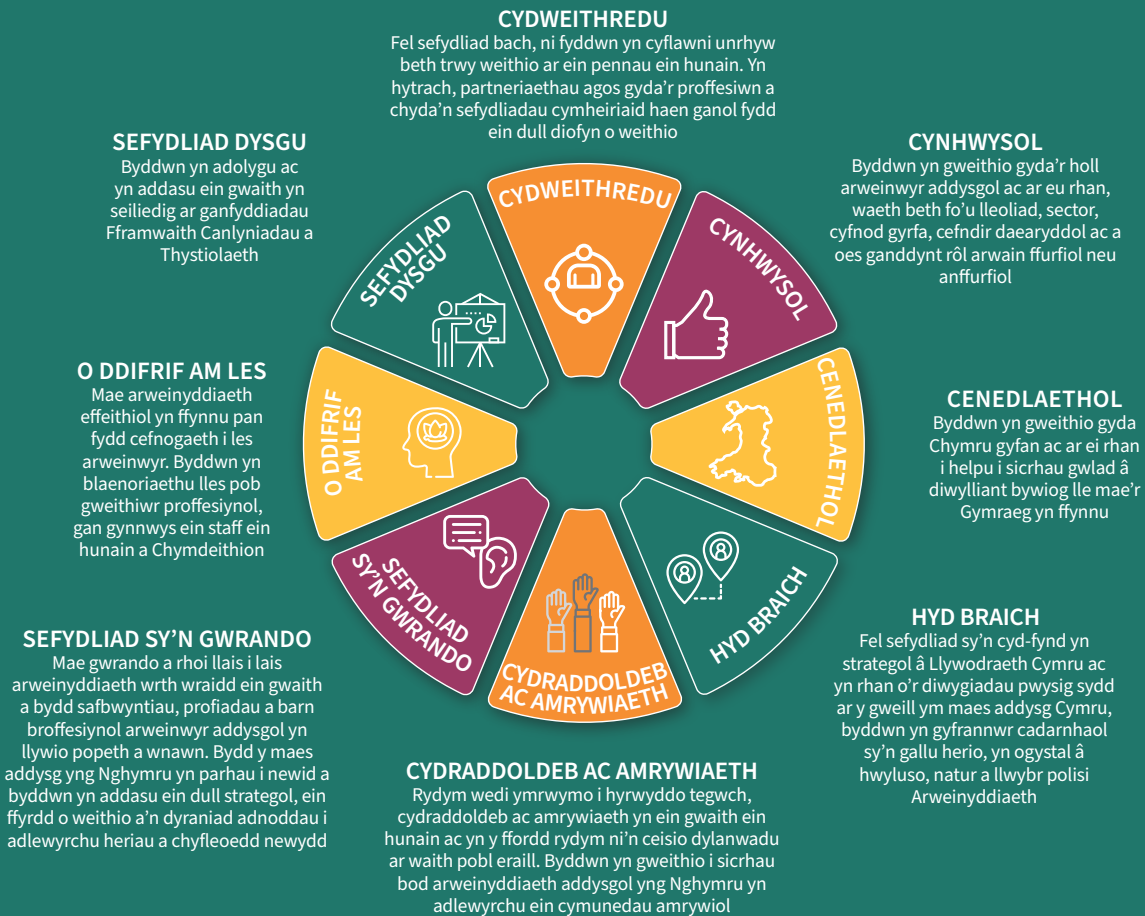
CYDWEITHREDU
Fel sefydliad bach, ni fyddwn yn cyflawni unrhyw beth trwy weithio ar ein pennau ein hunain. Yn hytrach, partneriaethau agos gyda'r proffesiwn a chyda'n sefydliadau cymheiriaid haen ganol fydd ein dull diofyn o weithio

SEFYDLIAD DYSGU
Byddwn yn adolygu ac yn addasu ein gwaith yn seiliedig ar ganfyddiadau Fframwaith Canlyniadau a Thystiolaeth

CYNHWYSOL
Byddwn yn gweithio gyda'r holl arweinwyr addysgol ac ar eu rhan, waeth beth fo'u lleoliad, sector, cyfnod gyrfa, cefndir daearyddol ac a oes ganddynt rôl arwain ffurfiol neu anffurfiol

CYDWEITHREDU

SEFYDLIAD DYSGU

CYNHWYSOL

O DDIFRIF AM LES
Mae arweinyddiaeth effeithiol yn ffynnu pan fydd cefnogaeth i les arweinwyr. Byddwn yn blaenoriaethu lles pob gweithiwr proffesiynol, gan gynnwys ein staff ein hunain a Chymdeithion

O DDIFRIF AM LES

CENEDLAETHOL

CENEDLAETHOL
Byddwn yn gweithio gyda Chymru gyfan ac ar ei rhan i helpu i sicrhau gwlad â diwylliant bywiog lle mae'r Gymraeg yn ffynnu

SEFYDLIAD SY'N GWRANDO

CYDRADDOLDEB AC AMRYWIAETH

HYD BRAICH

HYD BRAICH
Fel sefydliad sy'n cyd-fynd yn strategol â Llywodraeth Cymru ac yn rhan o'r diwygiadau pwysig sydd ar y gweill ym maes addysg Cymru, byddwn yn gyfrannwr cadarnhaol sy'n gallu herio, yn ogystal â hwyluso, natur a llwybr polisi Arweinyddiaeth

SEFYDLIAD SY'N GWRANDO
Mae gwrando a rhoi llais i lais arweinyddiaeth wrth wraidd ein gwaith a bydd safbwyntiau, profiadau a barn broffesiynol arweinwyr addysgol yn llywio popeth a wnawn. Bydd y maes addysg yng Nghymru yn parhau i newid a byddwn yn addasu ein dull strategol, ein ffyrdd o weithio a'n dyraniad adnoddau i adlewyrchu heriau a chyfleoedd newydd

CYDRADDOLDEB AC AMRYWIAETH
Rydym wedi ymrwymo i hyrwyddo tegwch, cydraddoldeb ac amrywiaeth yn ein gwaith ein hunain ac yn y ffordd rydym ni'n ceisio dylanwadu ar waith pobl eraill. Byddwn yn gweithio i sicrhau bod arweinyddiaeth addysgol yng Nghymru yn adlewyrchu ein cymunedau amrywiol